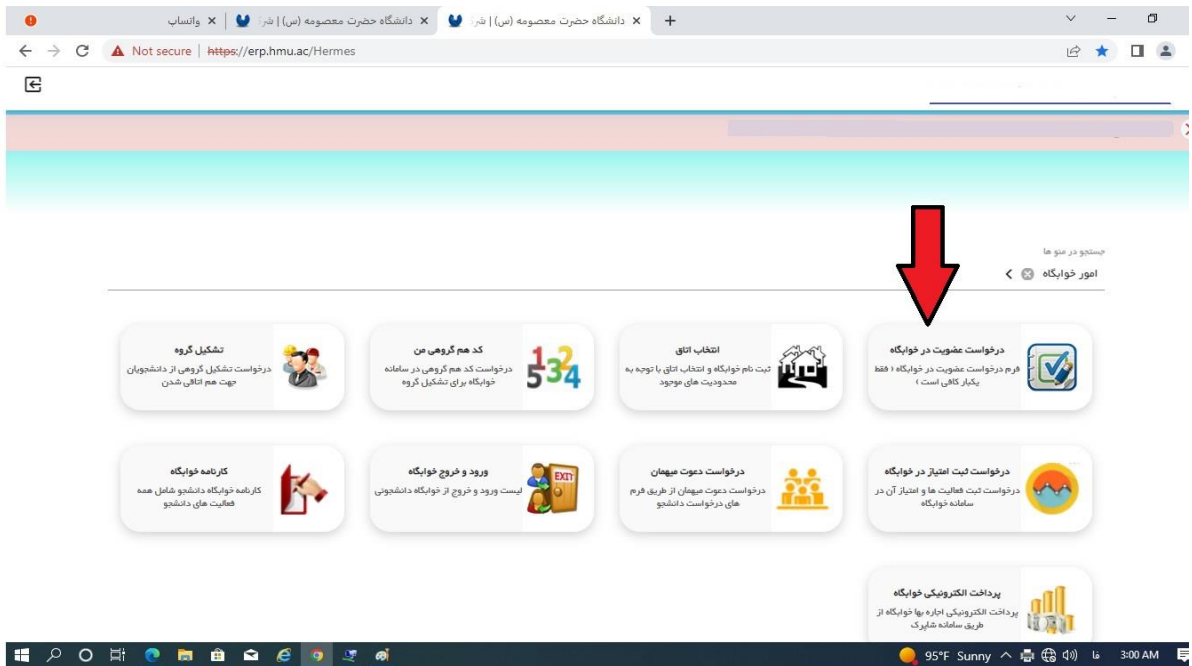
واتساپ | دانشگاه حضرت معصومه (س) | شر | دانشگاه حضرت معصومه (س) | شر

Not secure | https://erp.hmu.ac/Hermes

جستجو در منو ها
امور خوابگاه

درخواست عضویت در خوابگاه
فرم درخواست عضویت در خوابگاه ( فقط یکبار کافی است )

انتخاب اتاق
ثبت نام خوابگاه و انتخاب اتاق با توجه به محدودیت های موجود

کد هم گروهی من
درخواست کد هم گروهی در سامانه خوابگاه برای تشکیل گروه

تشکیل گروه
درخواست تشکیل گروهی از دانشجویان جهت هم اتاقی شدن

درخواست ثبت امتیاز در خوابگاه
درخواست ثبت فعالیت ها و امتیاز آن در سامانه خوابگاه

درخواست دعوت میهمان
درخواست دعوت میهمان از طریق فرم های درخواست دانشجو

ورود و خروج خوابگاه
لیست ورود و خروج از خوابگاه دانشجوئی

کارنامه خوابگاه
کارنامه خوابگاه دانشجو شامل همه فعالیت های دانشجو

پرداخت الکترونیکی خوابگاه
پرداخت الکترونیکی اجاره بها خوابگاه از طریق سامانه شاپرک

95°F Sunny فا 3:00 AM